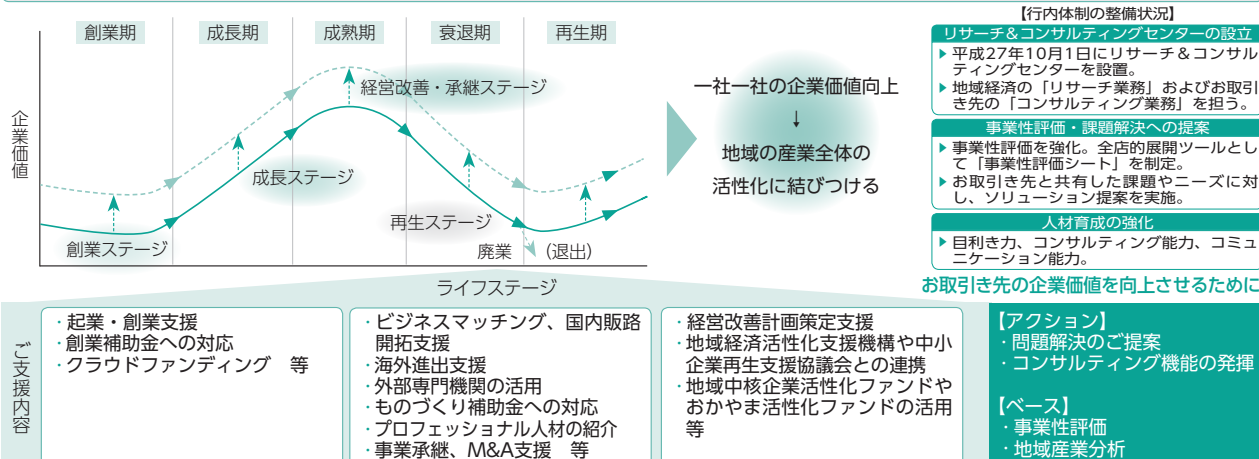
創業期　成長期　成熟期　衰退期　再生期

企業価値

経営改善・承継ステージ

成長ステージ

再生ステージ

創業ステージ

廃業　（退出）

ライフステージ

一社一社の企業価値向上
↓
地域の産業全体の
活性化に結びつける

【行内体制の整備状況】

リサーチ＆コンサルティングセンターの設立
▶ 平成27年10月1日にリサーチ＆コンサルティングセンターを設置。
▶ 地域経済の「リサーチ業務」およびお取引き先の「コンサルティング業務」を担う。

事業性評価・課題解決への提案
▶ 事業性評価を強化。全店的展開ツールとして「事業性評価シート」を制定。
▶ お取引き先と共有した課題やニーズに対し、ソリューション提案を実施。

人材育成の強化
▶ 目利き力、コンサルティング能力、コミュニケーション能力。

お取引き先の企業価値を向上させるために

ご支援内容

・起業・創業支援
・創業補助金への対応
・クラウドファンディング　等

・ビジネスマッチング、国内販路開拓支援
・海外進出支援
・外部専門機関の活用
・ものづくり補助金への対応
・プロフェッショナル人材の紹介
・事業承継、M&A支援　等

・経営改善計画策定支援
・地域経済活性化支援機構や中小企業再生支援協議会との連携
・地域中核企業活性化ファンドやおかやま活性化ファンドの活用等

【アクション】
・問題解決のご提案
・コンサルティング機能の発揮

【ベース】
・事業性評価
・地域産業分析